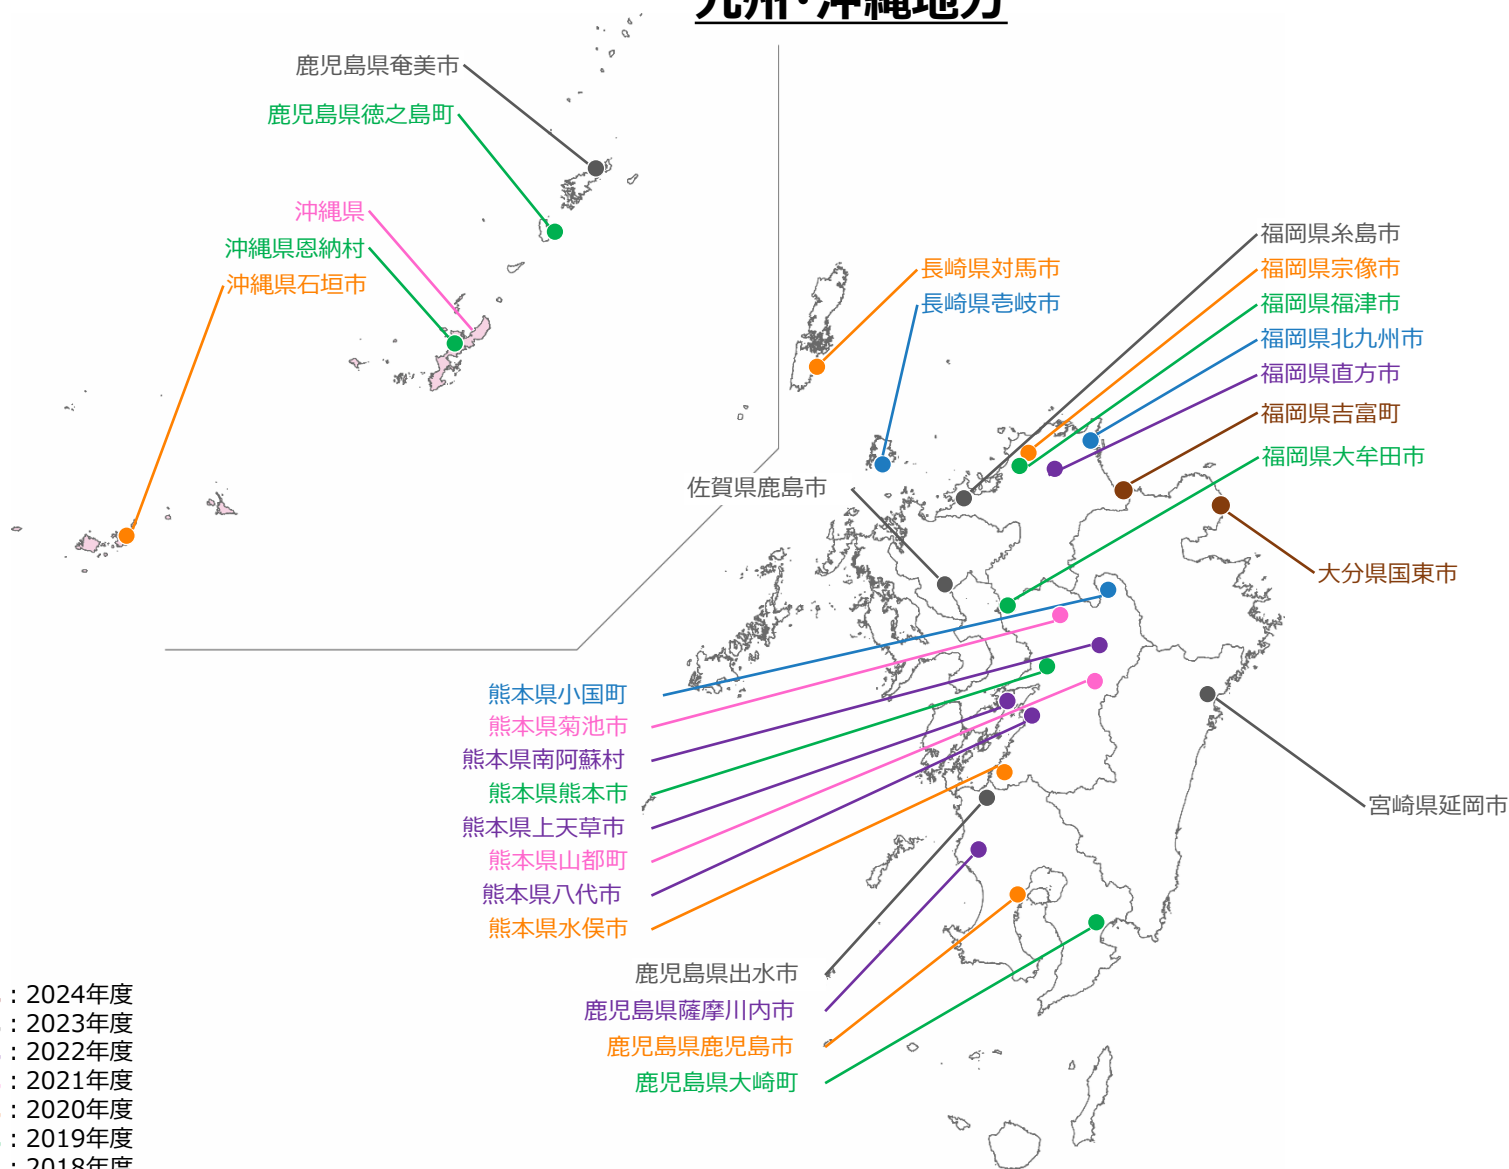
九州・沖縄地方

鹿児島県奄美市
鹿児島県徳之島町
沖縄県
沖縄県恩納村
沖縄県石垣市

長崎県対馬市
長崎県壱岐市
佐賀県鹿島市

福岡県糸島市
福岡県宗像市
福岡県福津市
福岡県北九州市
福岡県直方市
福岡県吉富町
福岡県大牟田市
大分県国東市
宮崎県延岡市

熊本県小国町
熊本県菊池市
熊本県南阿蘇村
熊本県熊本市
熊本県上天草市
熊本県山都町
熊本県八代市
熊本県水俣市

鹿児島県出水市
鹿児島県薩摩川内市
鹿児島県鹿児島市
鹿児島県大崎町

：2024年度
：2023年度
：2022年度
：2021年度
：2020年度
：2019年度
：2018年度